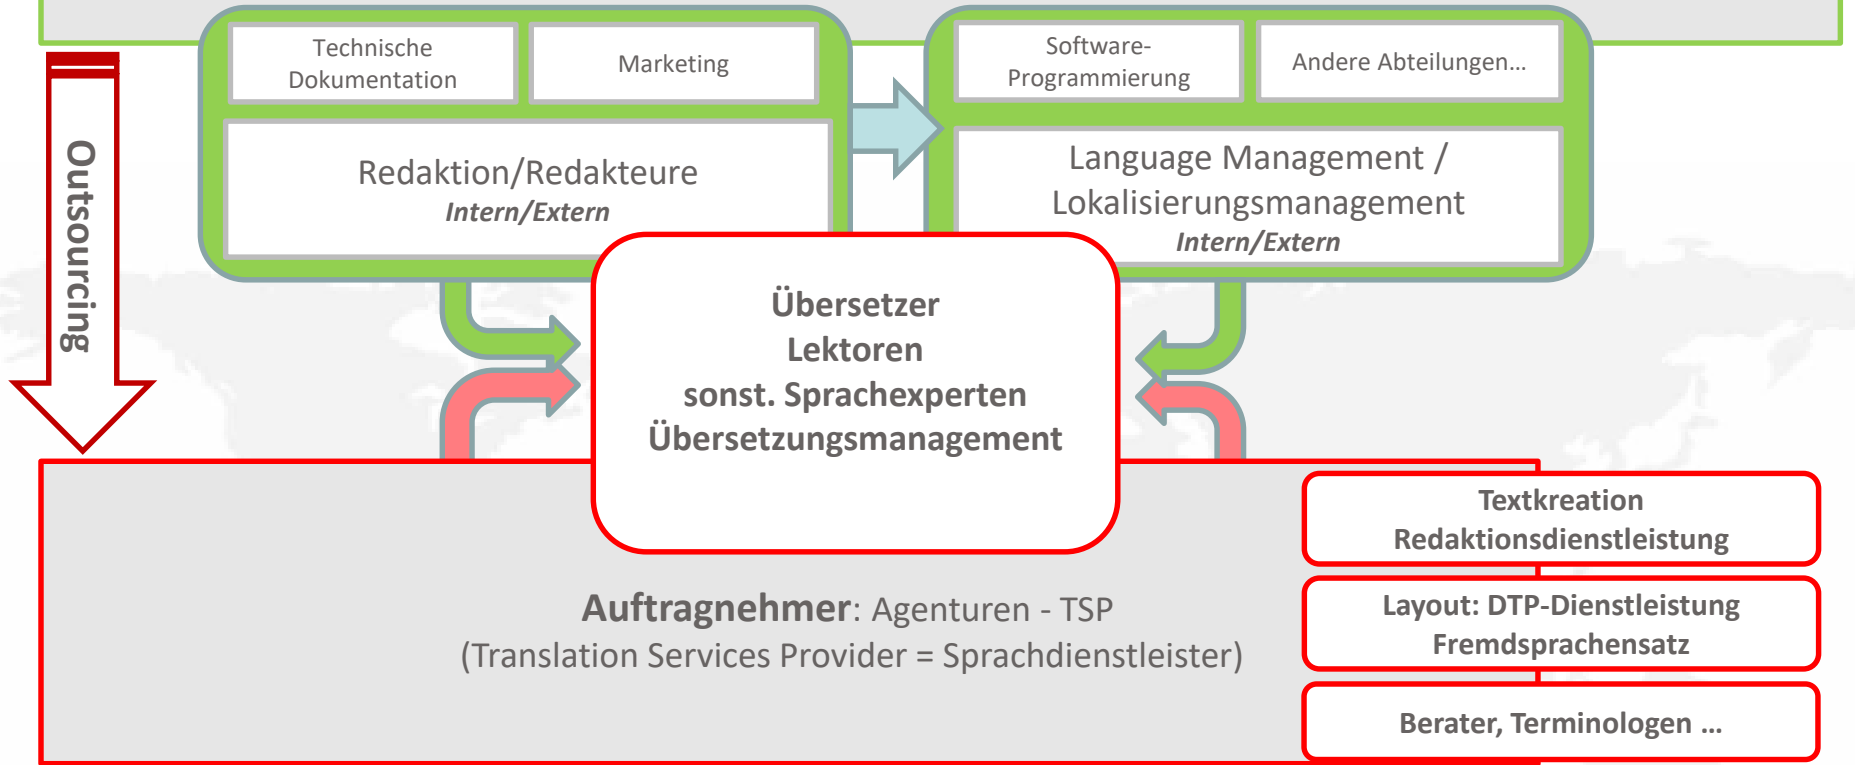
Outsourcing

Technische Dokumentation

Marketing

Redaktion/Redakteure
Intern/Extern

Software-Programmierung

Andere Abteilungen…

Language Management / Lokalisierungsmanagement
Intern/Extern

Übersetzer
Lektoren
sonst. Sprachexperten
Übersetzungsmanagement

Auftragnehmer: Agenturen - TSP
(Translation Services Provider = Sprachdienstleister)

Textkreation
Redaktionsdienstleistung

Layout: DTP-Dienstleistung
Fremdsprachensatz

Berater, Terminologen …